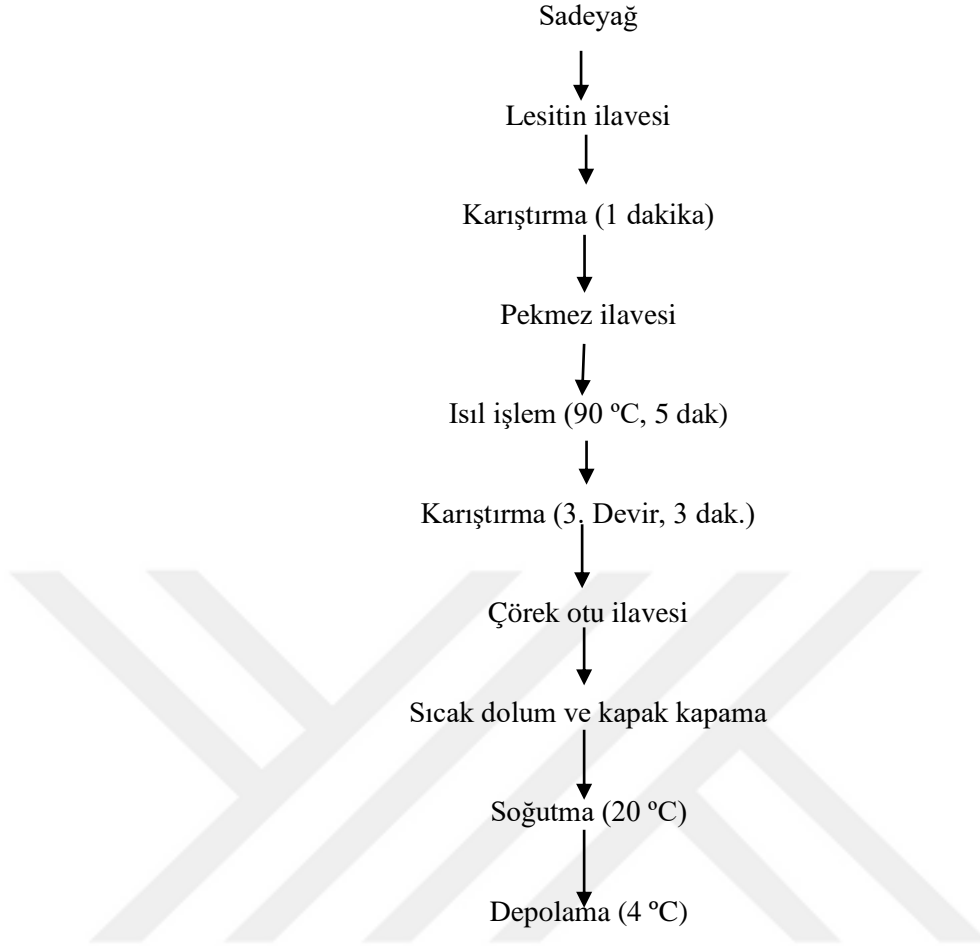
Sadeyağ

Lesitin ilavesi

Karıştırma (1 dakika)

Pekmez ilavesi

Isıl işlem (90 ºC, 5 dak)

Karıştırma (3. Devir, 3 dak.)

Çörek otu ilavesi

Sıcak dolum ve kapak kapama

Soğutma (20 ºC)

Depolama (4 ºC)